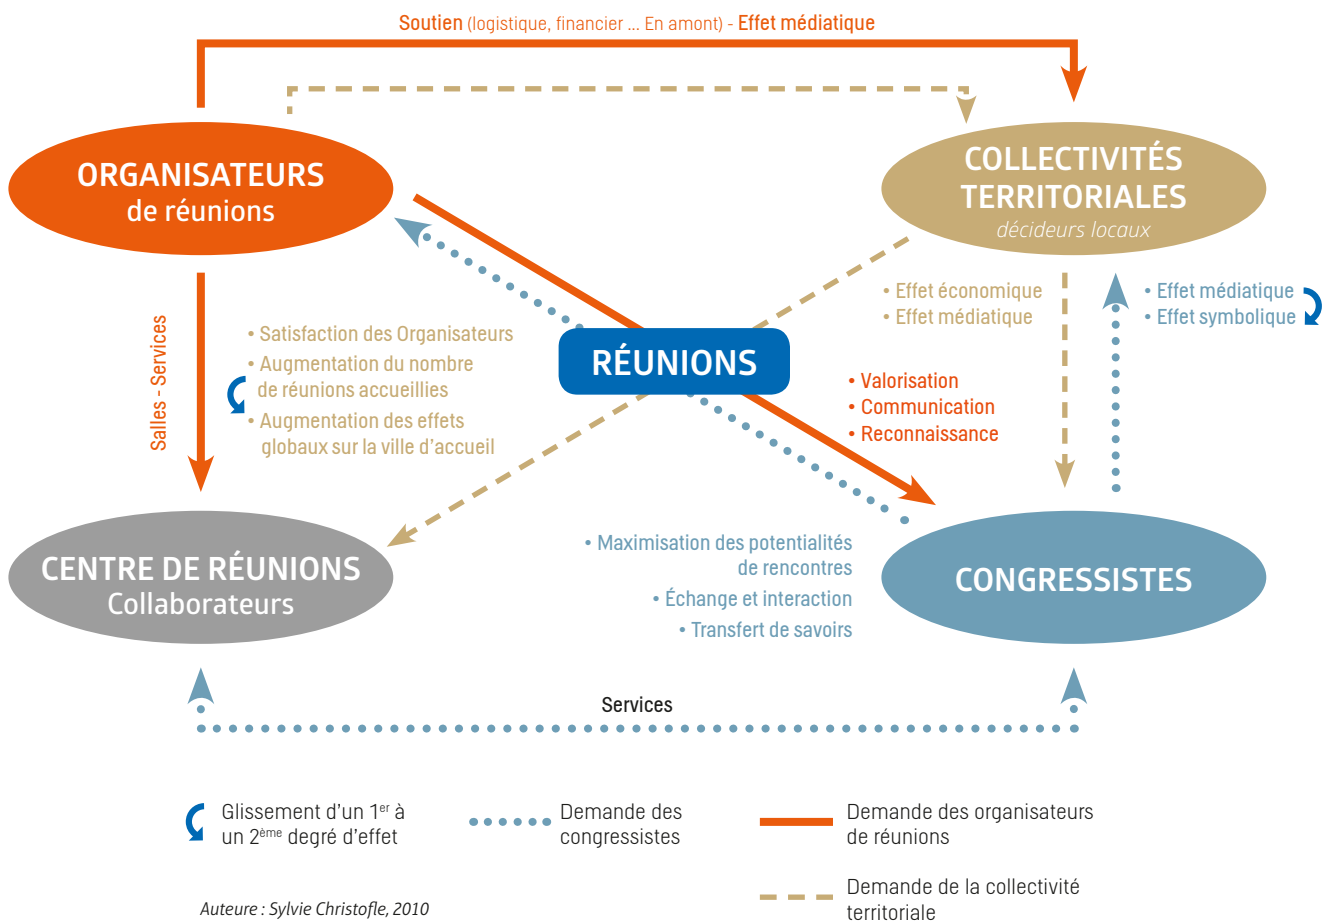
Soutien (logistique, financier ... En amont) - Effet médiatique

ORGANISATEURS
de réunions

COLLECTIVITÉS TERRITORIALES
décideurs locaux

Salles - Services

• Satisfaction des Organisateurs
• Augmentation du nombre de réunions accueillies
• Augmentation des effets globaux sur la ville d'accueil

RÉUNIONS

• Effet économique
• Effet médiatique

• Effet médiatique
• Effet symbolique

• Valorisation
• Communication
• Reconnaissance

CENTRE DE RÉUNIONS
Collaborateurs

• Maximisation des potentialités de rencontres
• Échange et interaction
• Transfert de savoirs

CONGRESSISTES

Services

Glissement d'un $1^{er}$ à un $2^{ème}$ degré d'effet

Demande des congressistes

Demande des organisateurs de réunions

Demande de la collectivité territoriale

Auteure : Sylvie Christofle, 2010